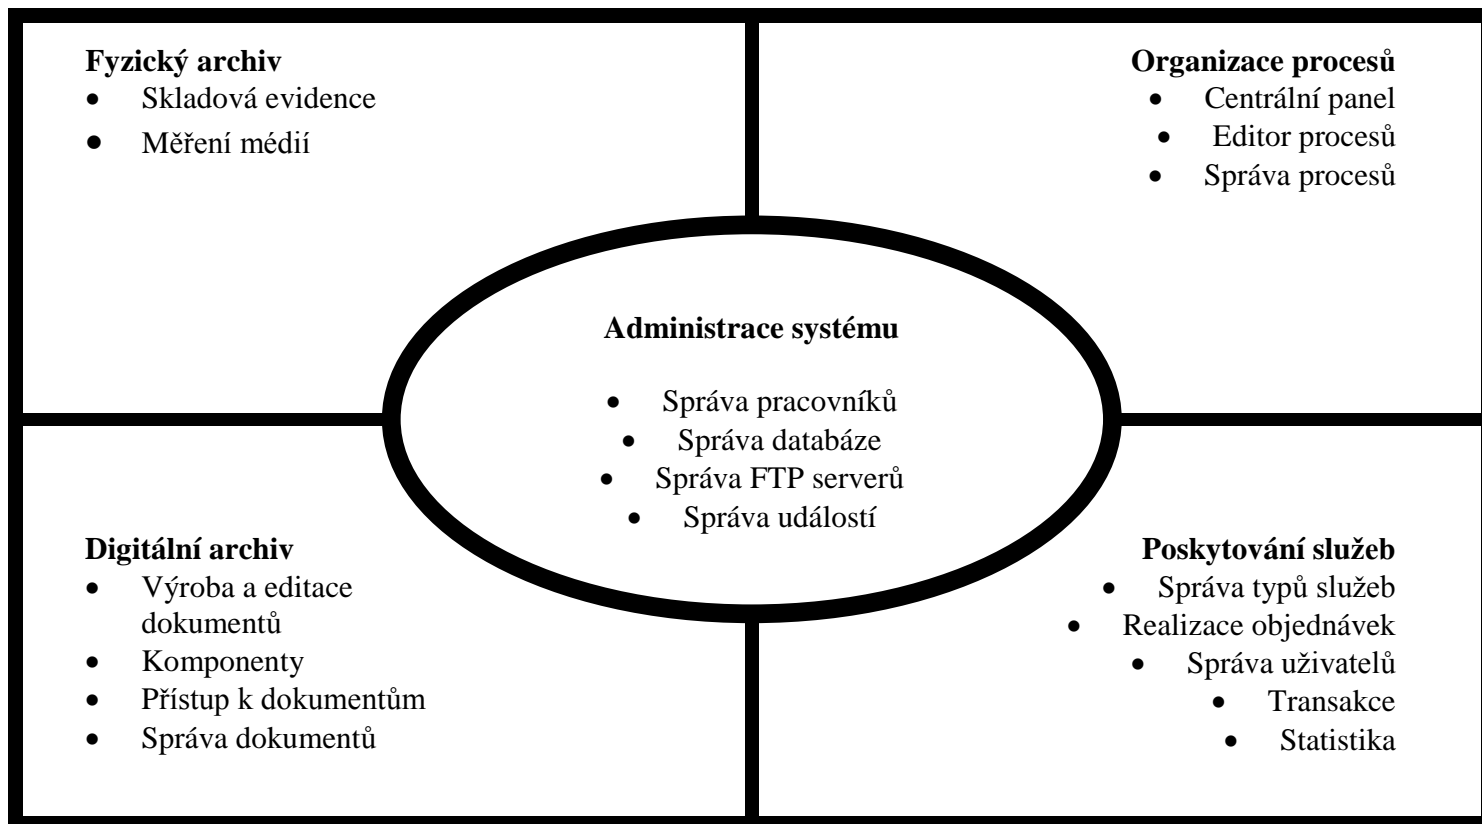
**Fyzický archiv**
- Skladová evidence
- Měření médií

**Organizace procesů**
- Centrální panel
- Editor procesů
- Správa procesů

**Administrace systému**
- Správa pracovníků
- Správa databáze
- Správa FTP serverů
- Správa událostí

**Digitální archiv**
- Výroba a editace dokumentů
- Komponenty
- Přístup k dokumentům
- Správa dokumentů

**Poskytování služeb**
- Správa typů služeb
- Realizace objednávek
- Správa uživatelů
- Transakce
- Statistika